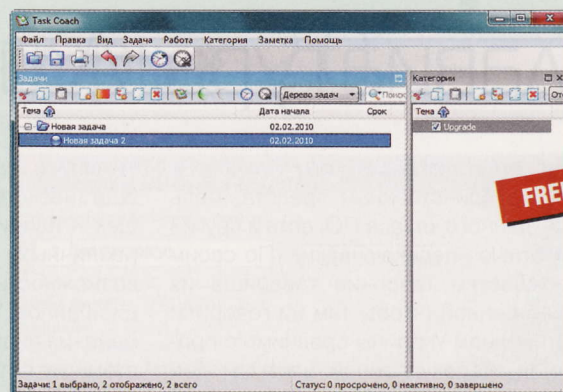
Task Coach

Файл Правка Вид Задача Работа Категория Заметка Помощь

Задачи

Дерево задач

Поис

Тема

Дата начала

Срок

Новая задача

02.02.2010

Новая задача 2

02.02.2010

Категории

Отс

Тема

Upgrade

FRE

Задачи: 1 выбрано, 2 отображено, 2 всего

Статус: 0 просрочено, 0 неактивно, 0 завершено